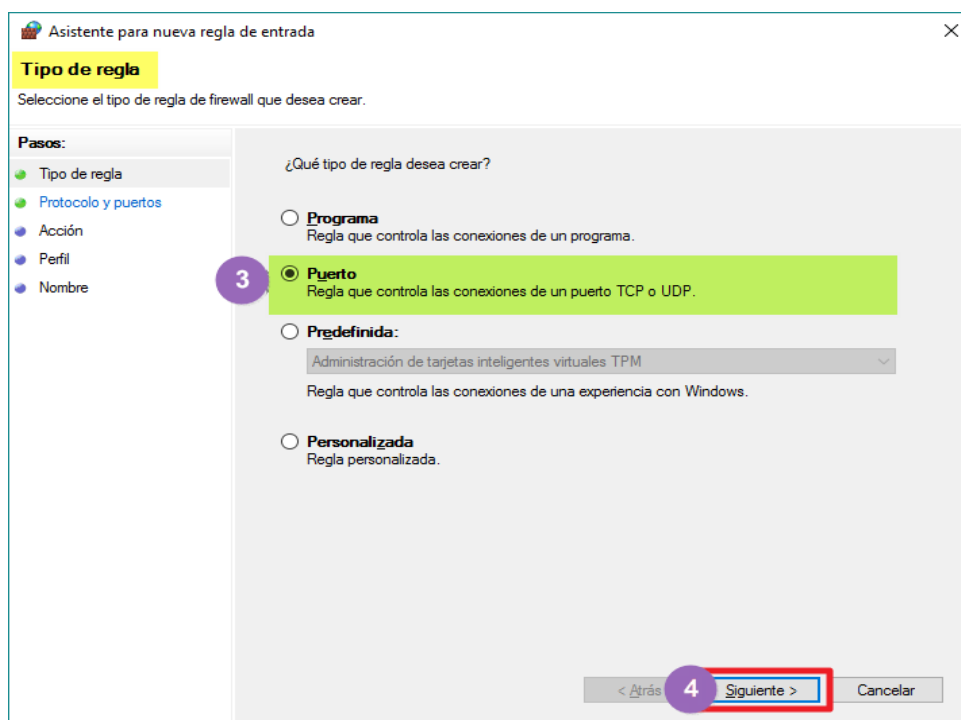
Asistente para nueva regla de entrada

Tipo de regla

Seleccione el tipo de regla de firewall que desea crear.

Pasos:
Tipo de regla
Protocolo y puertos
Acción
Perfil
Nombre

¿Qué tipo de regla desea crear?

Programa
Regla que controla las conexiones de un programa.

3

Puerto
Regla que controla las conexiones de un puerto TCP o UDP.

Predefinida:
Administración de tarjetas inteligentes virtuales TPM
Regla que controla las conexiones de una experiencia con Windows.

Personalizada
Regla personalizada.

< Atrás
4
Siguiente >
Cancelar